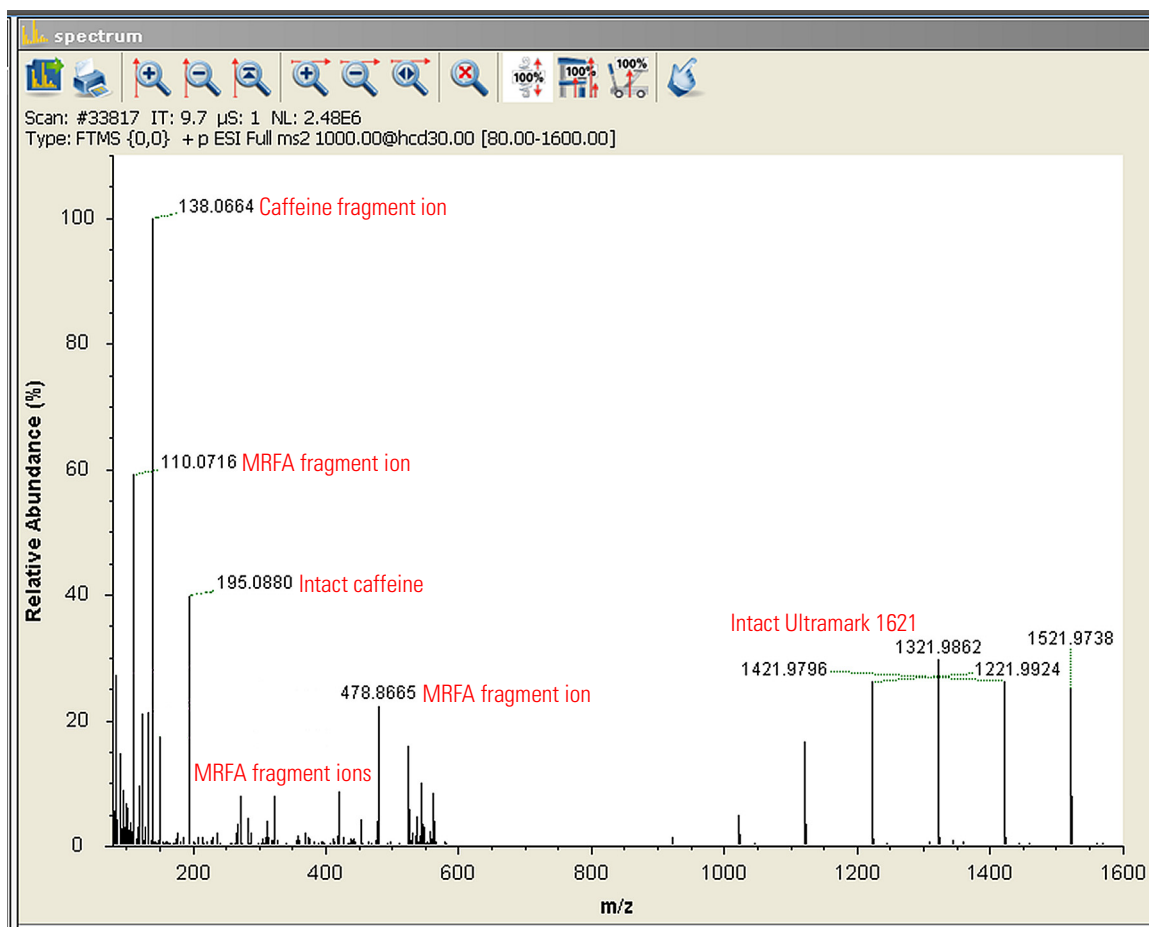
spectrum

100%

Scan: #33817 IT: 9.7 µS: 1 NL: 2.48E6
Type: FTMS {0,0} + p ESI Full ms2 1000.00@hcd30.00 [80.00-1600.00]

138.0664 Caffeine fragment ion
110.0716 MRFA fragment ion
195.0880 Intact caffeine
Intact Ultramark 1621
1321.9862
1521.9738
1421.9796
1221.9924
478.8665 MRFA fragment ion
MRFA fragment ions

Relative Abundance (%)
100
80
60
40
20
0
200
400
600
800
1000
1200
1400
1600
m/z